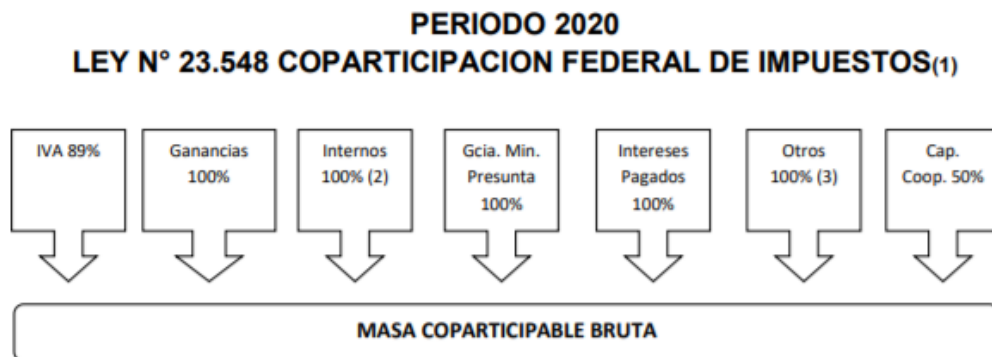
PERIODO 2020
LEY N° 23.548 COPARTICIPACION FEDERAL DE IMPUESTOS(1)

IVA 89%

Ganancias 100%

Internos 100% (2)

Gcia. Min. Presunta 100%

Intereses Pagados 100%

Otros 100% (3)

Cap. Coop. 50%

MASA COPARTICIPABLE BRUTA